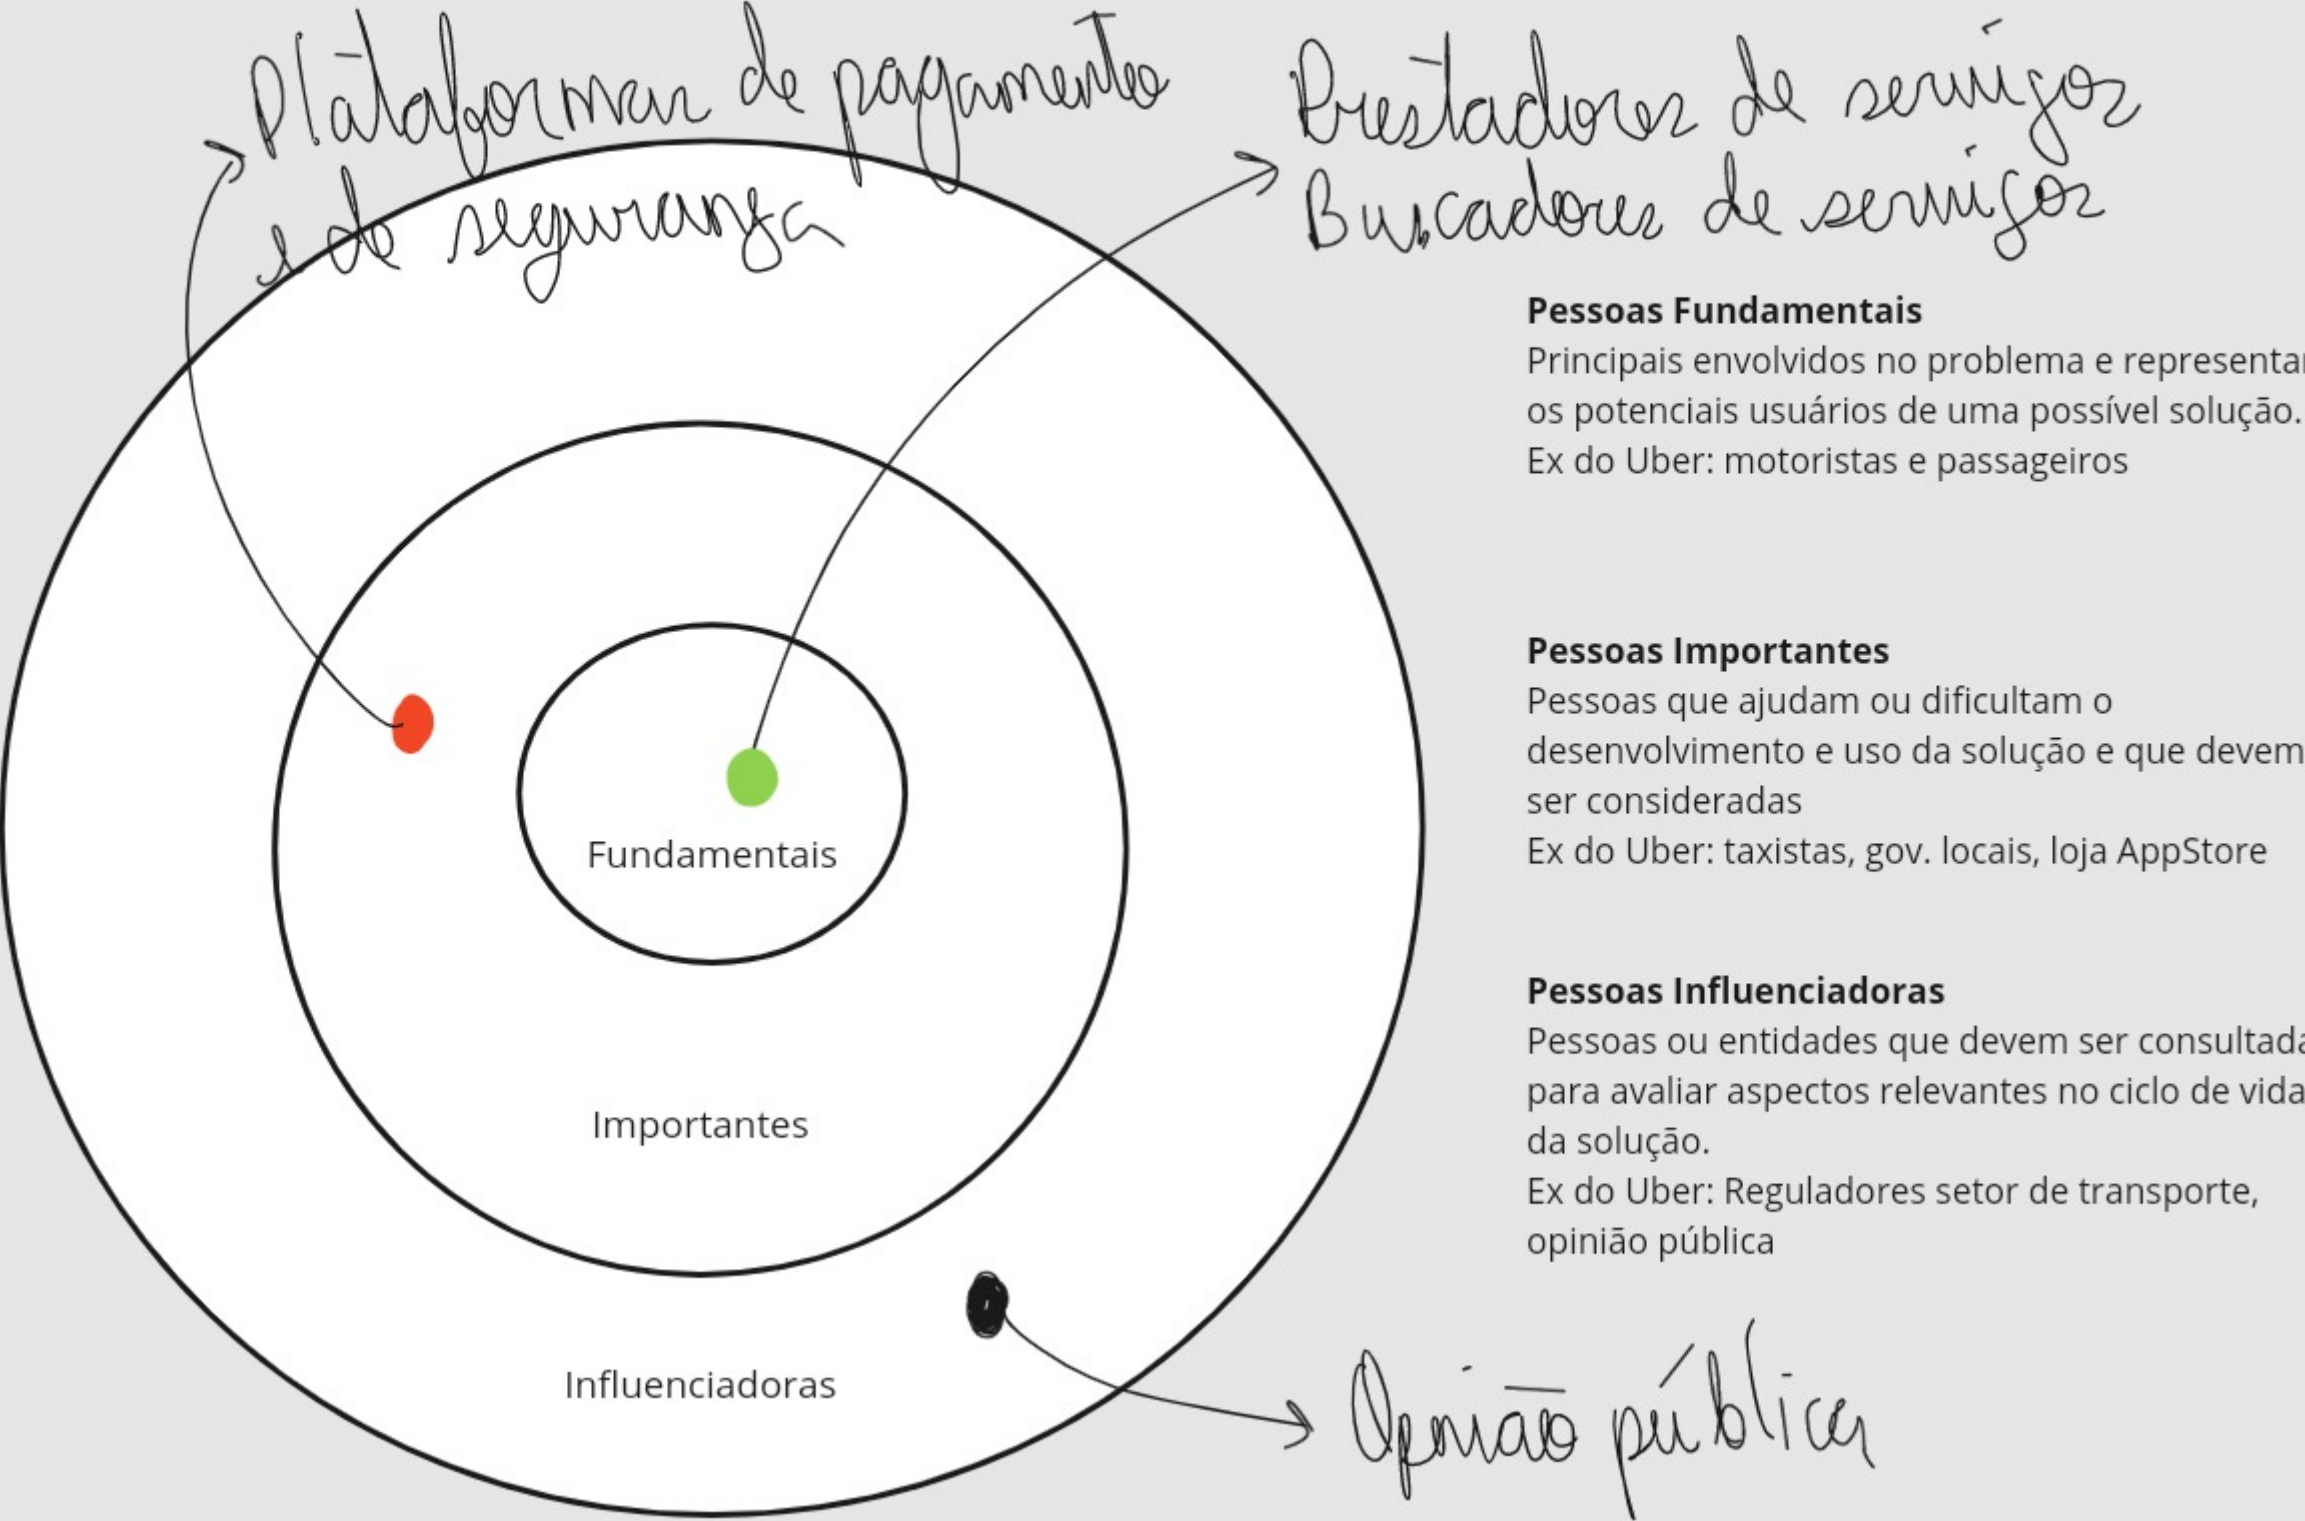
Plátaformas de pagamento e de segurança

Prestadores de serviços
Buscadores de serviços

Pessoas Fundamentais
Principais envolvidos no problema e representar os potenciais usuários de uma possível solução.
Ex do Uber: motoristas e passageiros

Pessoas Importantes
Pessoas que ajudam ou dificultam o desenvolvimento e uso da solução e que devem ser consideradas
Ex do Uber: taxistas, gov. locais, loja AppStore

Pessoas Influenciadoras
Pessoas ou entidades que devem ser consultada para avaliar aspectos relevantes no ciclo de vida da solução.
Ex do Uber: Reguladores setor de transporte, opinião pública

Fundamentais

Importantes

Influenciadoras

Opinião pública